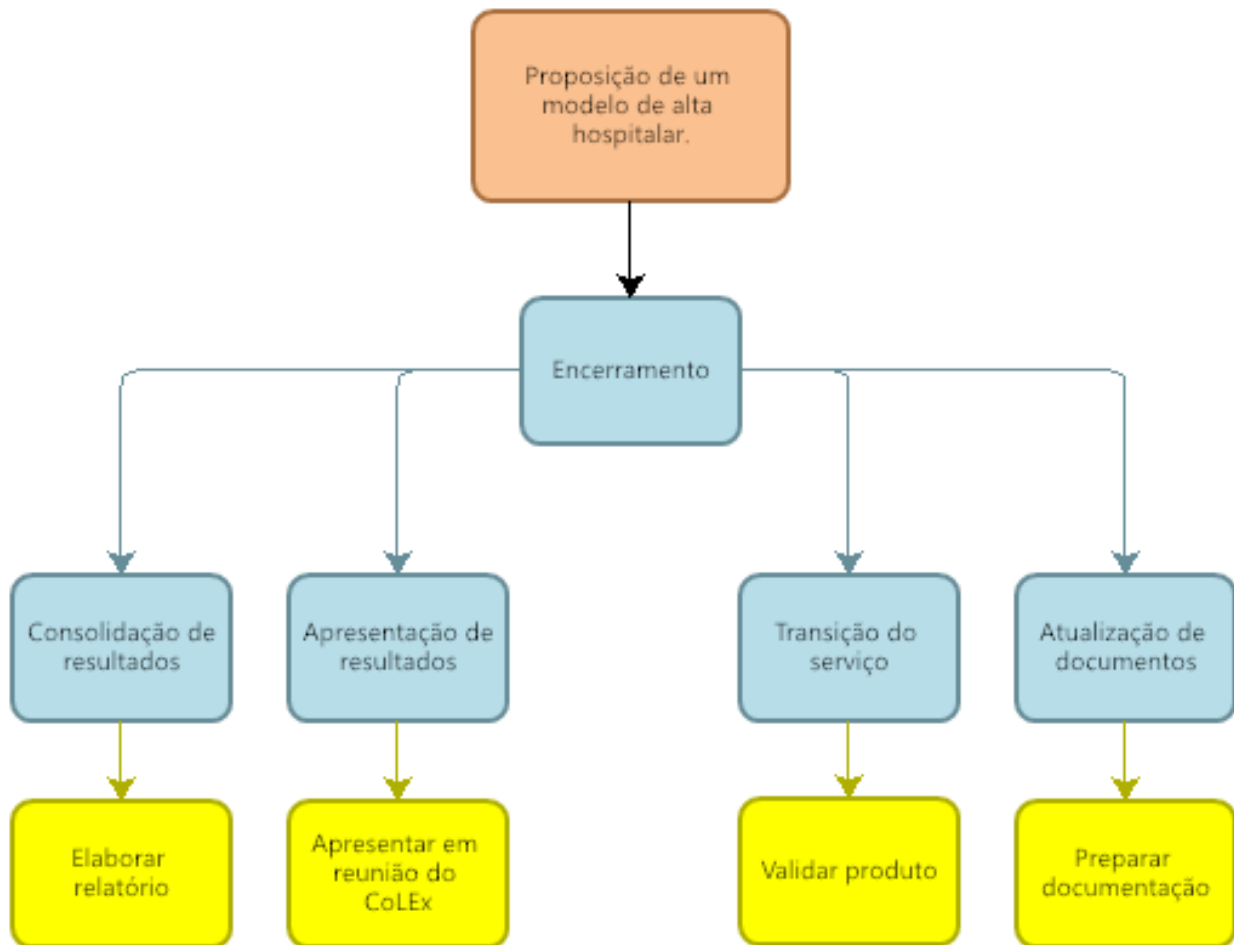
Proposição de um modelo de alta hospitalar.

Encerramento

Consolidação de resultados

Apresentação de resultados

Transição do serviço

Atualização de documentos

Elaborar relatório

Apresentar em reunião do CoLEx

Validar produto

Preparar documentação